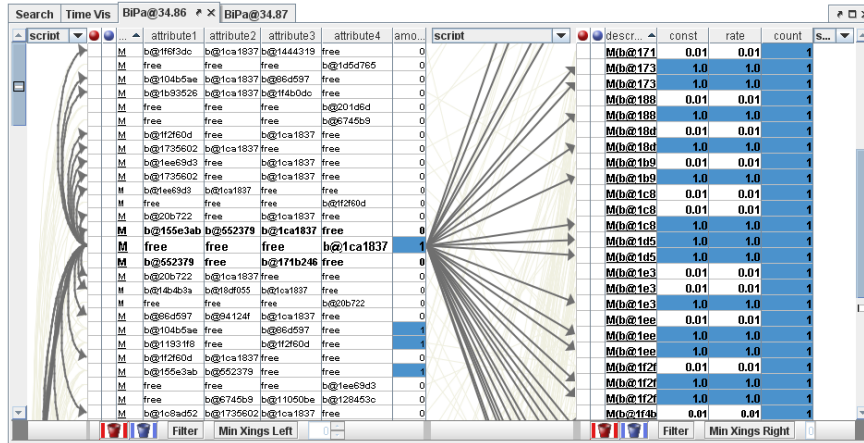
Search | Time Vis | BiPa@34.86 | BiPa@34.87

script | ... | attribute1 | attribute2 | attribute3 | attribute4 | amo...

| ... | attribute1 | attribute2 | attribute3 | attribute4 | amo... |
|---|---|---|---|---|---|
| M | b@1f6f3dc | b@1ca1837 | b@1444319 | free | 0 |
| M | free | free | free | b@1d5d765 | 0 |
| M | b@104b5ae | b@1ca1837 | b@66d597 | free | 0 |
| M | b@1b93526 | b@1ca1837 | b@1f4b0dc | free | 0 |
| M | free | free | free | b@201d6d | 0 |
| M | free | free | free | b@6745b9 | 0 |
| M | b@1f2f60d | free | b@1ca1837 | free | 0 |
| M | b@1735602 | b@1ca1837 | free | free | 0 |
| M | b@1ee69d3 | b@1ca1837 | free | free | 0 |
| M | b@1735602 | b@1ca1837 | free | free | 0 |
| M | b@1ee69d3 | b@1ca1837 | free | free | 0 |
| M | free | free | free | b@1f2f60d | 0 |
| M | b@20b722 | free | b@1ca1837 | free | 0 |
| M | b@155e3ab | b@552379 | b@1ca1837 | free | 0 |
| M | free | free | free | b@1ca1837 | 1 |
| M | b@552379 | free | b@171b246 | free | 0 |
| M | b@20b722 | b@1ca1837 | free | free | 0 |
| M | b@14b4b3a | b@18df055 | b@1ca1837 | free | 0 |
| M | free | free | free | b@20b722 | 0 |
| M | b@66d597 | b@94124f | b@1ca1837 | free | 0 |
| M | b@104b5ae | free | b@66d597 | free | 1 |
| M | b@11931f8 | free | b@1f2f60d | free | 1 |
| M | b@1f2f60d | b@1ca1837 | free | free | 0 |
| M | b@155e3ab | b@552379 | free | free | 1 |
| M | free | free | free | b@1ee69d3 | 0 |
| M | free | b@6745b9 | b@11050be | b@128453c | 0 |
| M | b@1c8ad52 | b@1735602 | b@1ca1837 | free | 0 |

script

| descr... | const | rate | count |
|---|---|---|---|
| M(b@171 | 0.01 | 0.01 | 1 |
| M(b@173 | 1.0 | 1.0 | 1 |
| M(b@173 | 1.0 | 1.0 | 1 |
| M(b@188 | 0.01 | 0.01 | 1 |
| M(b@188 | 1.0 | 1.0 | 1 |
| M(b@18d | 0.01 | 0.01 | 1 |
| M(b@18d | 1.0 | 1.0 | 1 |
| M(b@1b9 | 0.01 | 0.01 | 1 |
| M(b@1b9 | 1.0 | 1.0 | 1 |
| M(b@1c8 | 0.01 | 0.01 | 1 |
| M(b@1c8 | 0.01 | 0.01 | 1 |
| M(b@1c8 | 1.0 | 1.0 | 1 |
| M(b@1d5 | 1.0 | 1.0 | 1 |
| M(b@1d5 | 1.0 | 1.0 | 1 |
| M(b@1e3 | 0.01 | 0.01 | 1 |
| M(b@1e3 | 0.01 | 0.01 | 1 |
| M(b@1e3 | 1.0 | 1.0 | 1 |
| M(b@1ee | 0.01 | 0.01 | 1 |
| M(b@1ee | 1.0 | 1.0 | 1 |
| M(b@1ee | 1.0 | 1.0 | 1 |
| M(b@1f2f | 0.01 | 0.01 | 1 |
| M(b@1f2f | 1.0 | 1.0 | 1 |
| M(b@1f2f | 1.0 | 1.0 | 1 |
| M(b@1f4b | 0.01 | 0.01 | 1 |

s...

Filter | Min Xings Left | 0
Filter | Min Xings Right | 0